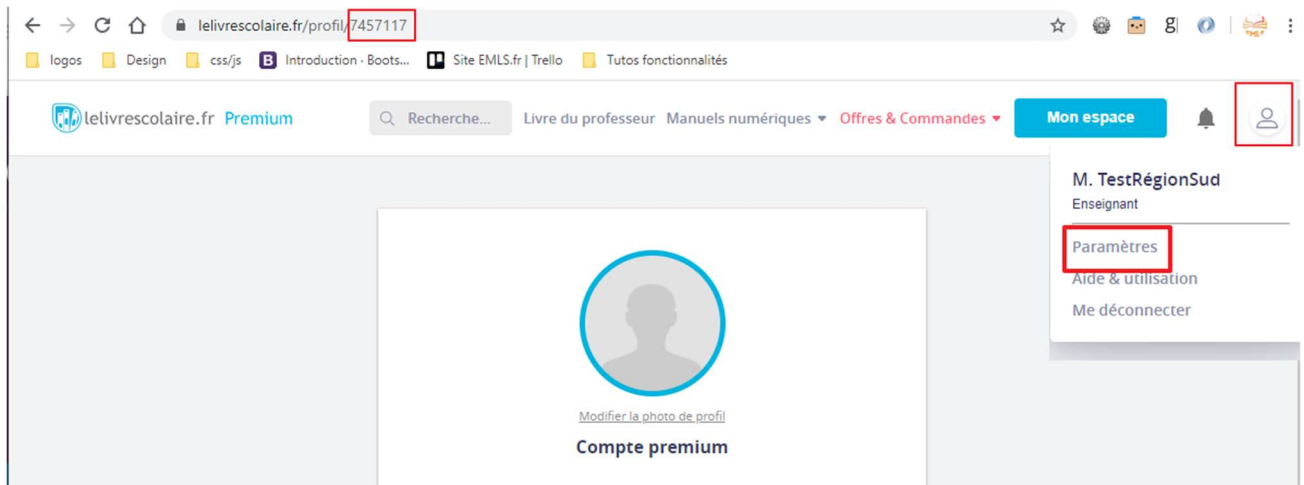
lelivrescolaire.fr/profil/7457117

logos Design css/js Introduction · Boots... Site EMLS.fr | Trello Tutos fonctionnalités

lelivrescolaire.fr Premium
Recherche...
Livre du professeur
Manuels numériques
Offres & Commandes
Mon espace

M. TestRégionSud
Enseignant
Paramètres
Aide & utilisation
Me déconnecter

Modifier la photo de profil
Compte premium